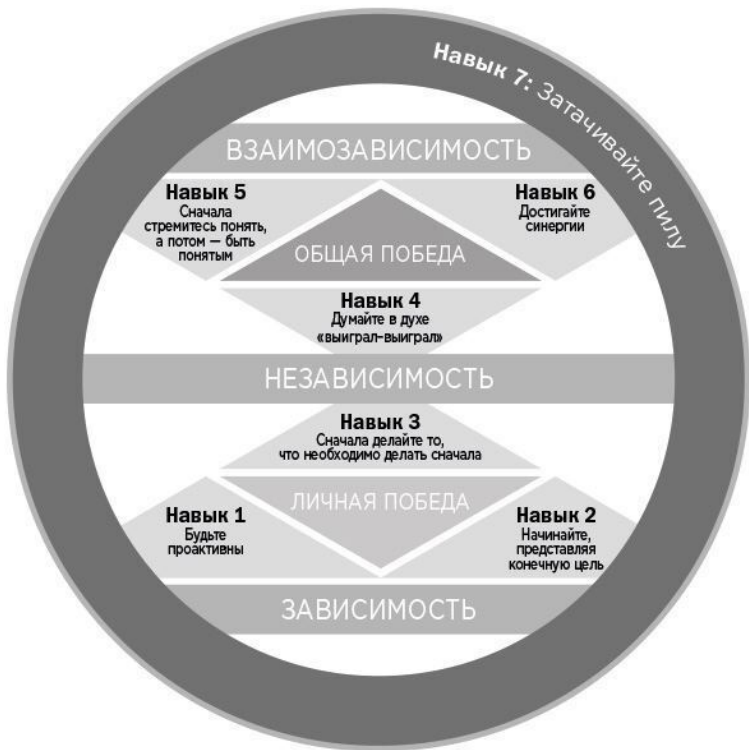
Навык 7: Затачивайте пилу

ВЗАИМОЗАВИСИМОСТЬ

Навык 5
Сначала стремитесь понять, а потом — быть понятым

Навык 6
Достигайте синергии

ОБЩАЯ ПОБЕДА

Навык 4
Думайте в духе «выиграл-выиграл»

НЕЗАВИСИМОСТЬ

Навык 3
Сначала делайте то, что необходимо делать сначала

ЛИЧНАЯ ПОБЕДА

Навык 1
Будьте проактивны

Навык 2
Начинайте, представляя конечную цель

ЗАВИСИМОСТЬ